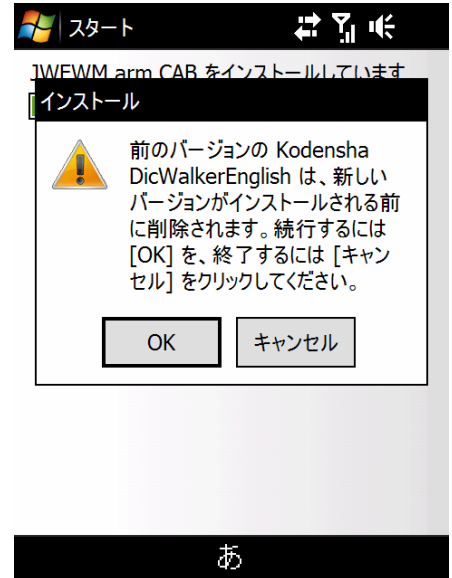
スタート

JWEWM arm CAB をインストールしています

インストール

前のバージョンの Kodensha DicWalkerEnglish は、新しいバージョンがインストールされる前に削除されます。続行するには [OK] を、終了するには [キャンセル] をクリックしてください。

OK

キャンセル

あ